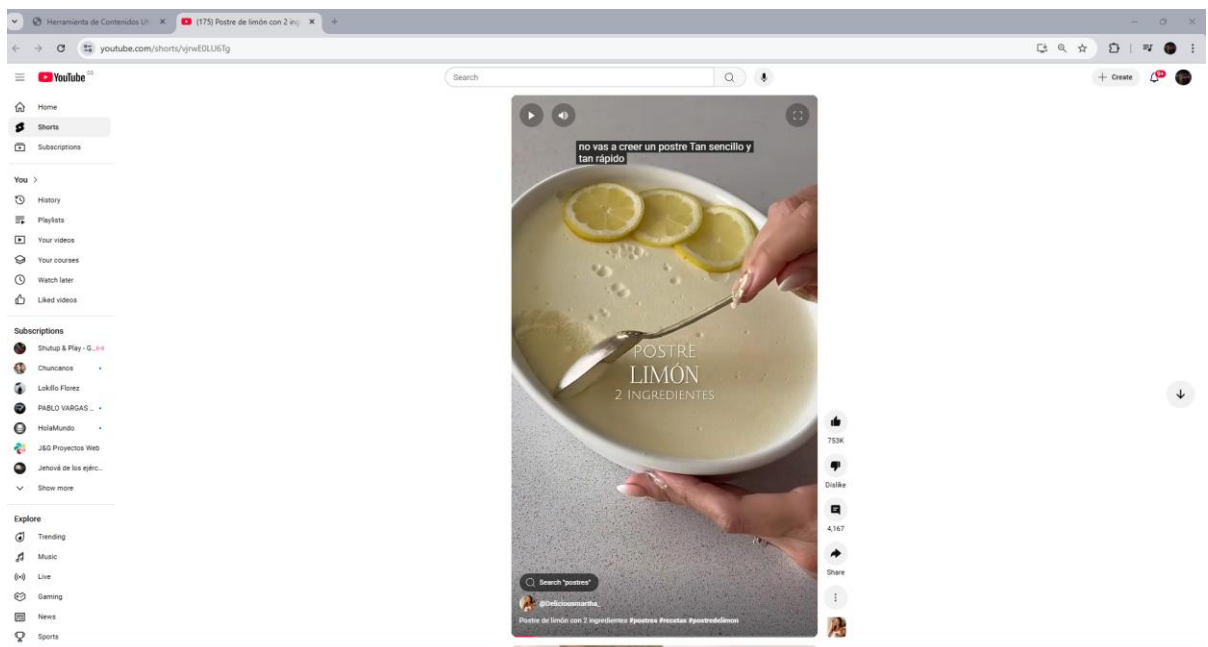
Herramienta de Contenidos U
(175) Postre de limón con 2 ing
youtube.com/shorts/vjrwE0LU6Tg

YouTube CO
Search
+ Create
99+

Home
Shorts
Subscriptions

You >
History
Playlists
Your videos
Your courses
Watch later
Liked videos

Subscriptions
Shutup & Play - G...
Chuncanos
Lokillo Florez
PABLO VARGAS ...
HolaMundo
J&G Proyectos Web
Jehová de los ejérc...
Show more

Explore
Trending
Music
Live
Gaming
News
Sports

no vas a creer un postre Tan sencillo y tan rápido

POSTRE
LIMÓN
2 INGREDIENTES

753K
Dislike
4,167
Share

Search "postres"
@Deliciousmartha_
Postre de limón con 2 ingredientes #postres #recetas #postredelimon